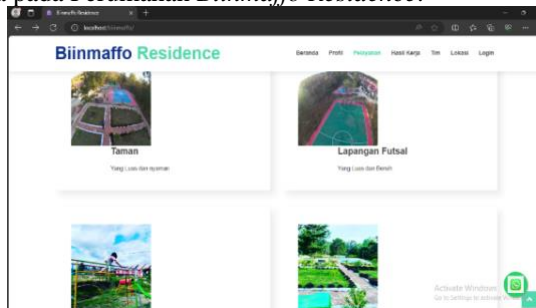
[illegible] pada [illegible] Binmaffo Residence.

Binmaffo Residence

localhost/binmaffo/

Biinmaffo Residence

Beranda Profil Fasilitas Hasil Kerja Tim Lokasi Login

Taman

Yang Luas dan Nyaman

Lapangan Futsal

Yang Luas dan Bersih

Activate Windows
Go to Settings to activate Windows.